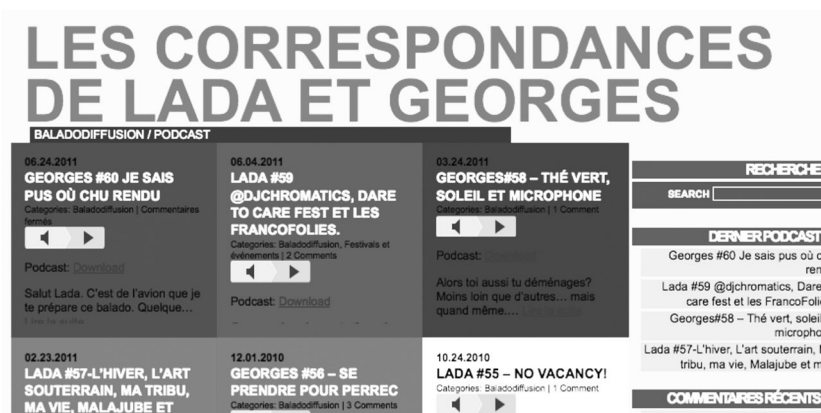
LES CORRESPONDANCES DE LADA ET GEORGES

BALADODIFFUSION / PODCAST

06.24.2011
GEORGES #60 JE SAIS PUS OÙ CHU RENDU
Categories: Baladodiffusion | Commentaires fermés

Podcast: Download

Salut Lada. C'est de l'avion que je te prépare ce balado. Quelque...
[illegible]

06.04.2011
LADA #59 @DJCHROMATICS, DARE TO CARE FEST ET LES FRANCOFOLIES.
Categories: Baladodiffusion, Festivals et événements | 2 Comments

Podcast: Download

03.24.2011
GEORGES#58 – THÉ VERT, SOLEIL ET MICROPHONE
Categories: Baladodiffusion | 1 Comment

Podcast: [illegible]

Alors toi aussi tu déménages? Moins loin que d'autres… mais quand même…. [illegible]

02.23.2011
LADA #57-L'HIVER, L'ART SOUTERRAIN, MA TRIBU, MA VIE, MALAJUBE ET

12.01.2010
GEORGES #56 – SE PRENDRE POUR PERREC
Categories: Baladodiffusion | 3 Comments

10.24.2010
LADA #55 – NO VACANCY!
Categories: Baladodiffusion | 1 Comment

RECHERCHE
SEARCH

DERNIER PODCAST
Georges #60 Je sais pus où c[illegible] ren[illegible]
Lada #59 @djchromatics, Dare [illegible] care fest et les FrancoFoli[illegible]
Georges#58 – Thé vert, soleil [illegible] microph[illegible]
Lada #57-L'hiver, L'art souterrain, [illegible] tribu, ma vie, Malajube et m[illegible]

COMMENTAIRES RÉCENTS